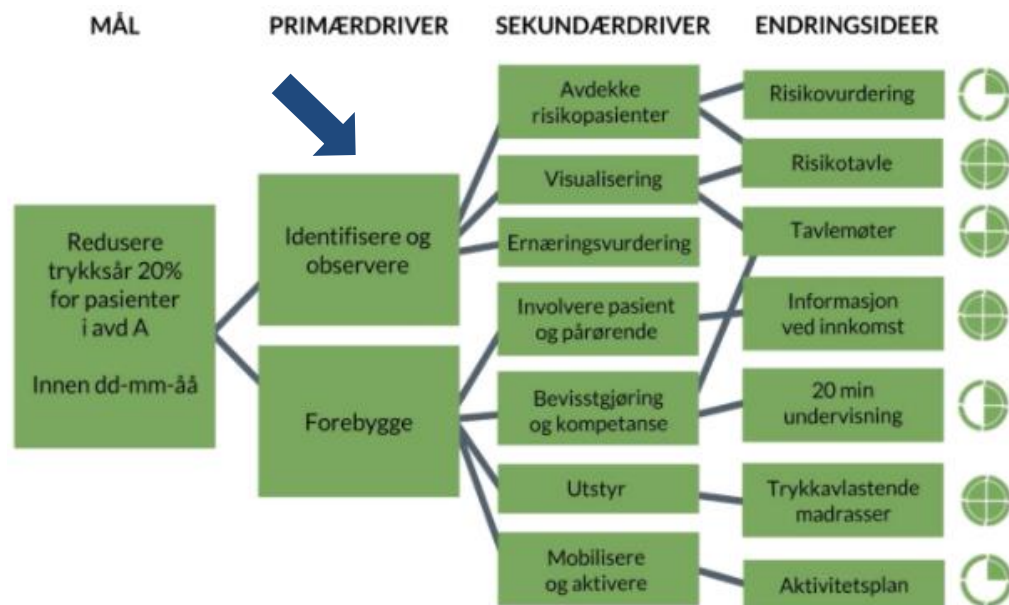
MÅL

PRIMÆRDRIVER

SEKUNDÆRDRIVER

ENDRINGSIDEER

Redusere trykksår 20% for pasienter i avd A

Innen dd-mm-åå

Identifisere og observere

Forebygge

Avdekke risikopasienter

Visualisering

Ernæringsvurdering

Involvere pasient og pårørende

Bevisstgjøring og kompetanse

Utstyr

Mobilisere og aktivere

Risikovurdering

Risikotavle

Tavlemøter

Informasjon ved innkomst

20 min undervisning

Trykkavlastende madrasser

Aktivitetsplan